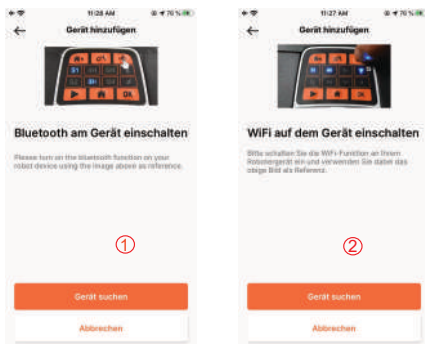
11:28 AM

76 %

Gerät hinzufügen

Bluetooth am Gerät einschalten

Please turn on the bluetooth function on your robot device using the image above as reference.

①

Gerät suchen

Abbrechen

11:27 AM

76 %

Gerät hinzufügen

WiFi auf dem Gerät einschalten

Bitte schalten Sie die WiFi-Funktion an Ihrem Robotergerät ein und verwenden Sie dabei das obige Bild als Referenz.

②

Gerät suchen

Abbrechen